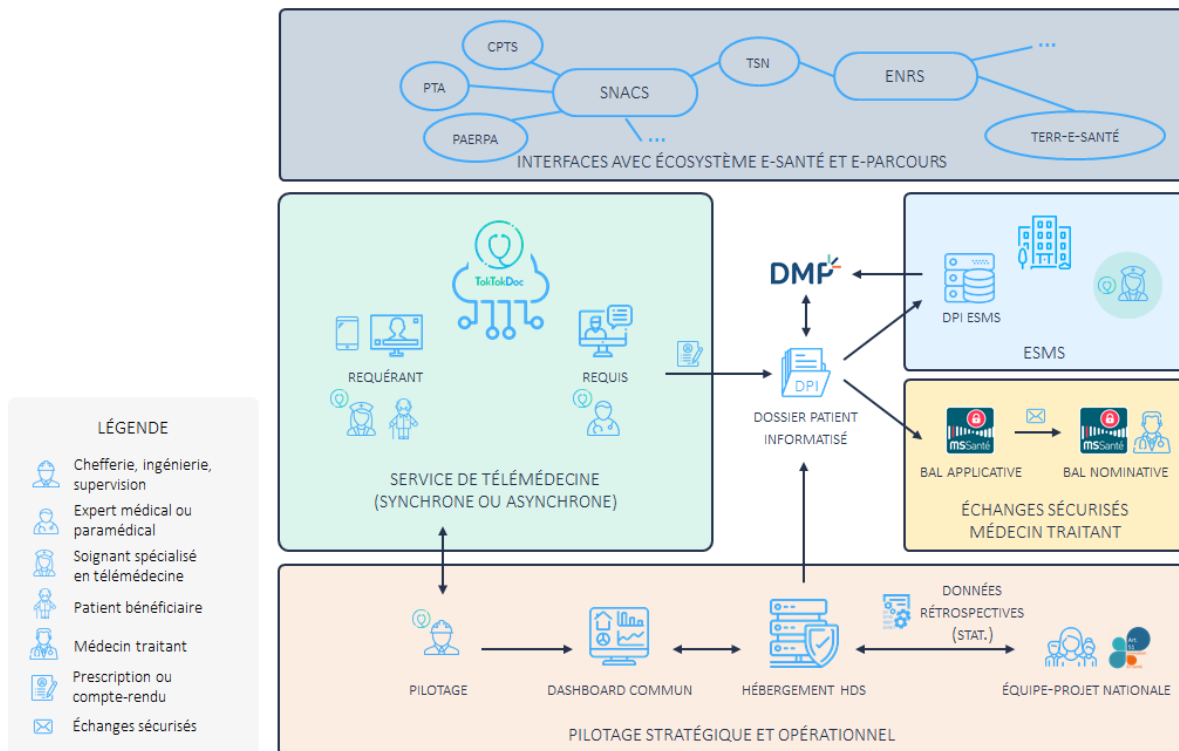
CPTS
PTA
SNACS
TSN
ENRS
...
PAERPA
...
TERR-E-SANTÉ
INTERFACES AVEC ÉCOSYSTÈME E-SANTÉ ET E-PARCOURS

TokTokDoc
REQUÉRANT
REQUIS
SERVICE DE TÉLÉMÉDECINE
(SYNCHRONE OU ASYNCHRONE)

DMP
DPI
DOSSIER PATIENT INFORMATISÉ

DPI ESMS
ESMS

MSSanté
BAL APPLICATIVE
MSSanté
BAL NOMINATIVE
ÉCHANGES SÉCURISÉS
MÉDECIN TRAITANT

LÉGENDE
Chefferie, ingénierie, supervision
Expert médical ou paramédical
Soignant spécialisé en télémédecine
Patient bénéficiaire
Médecin traitant
Prescription ou compte-rendu
Échanges sécurisés

PILOTAGE
DASHBOARD COMMUN
HÉBERGEMENT HDS
DONNÉES RÉTROSPECTIVES (STAT.)
Art. 51
ÉQUIPE-PROJET NATIONALE
PILOTAGE STRATÉGIQUE ET OPÉRATIONNEL